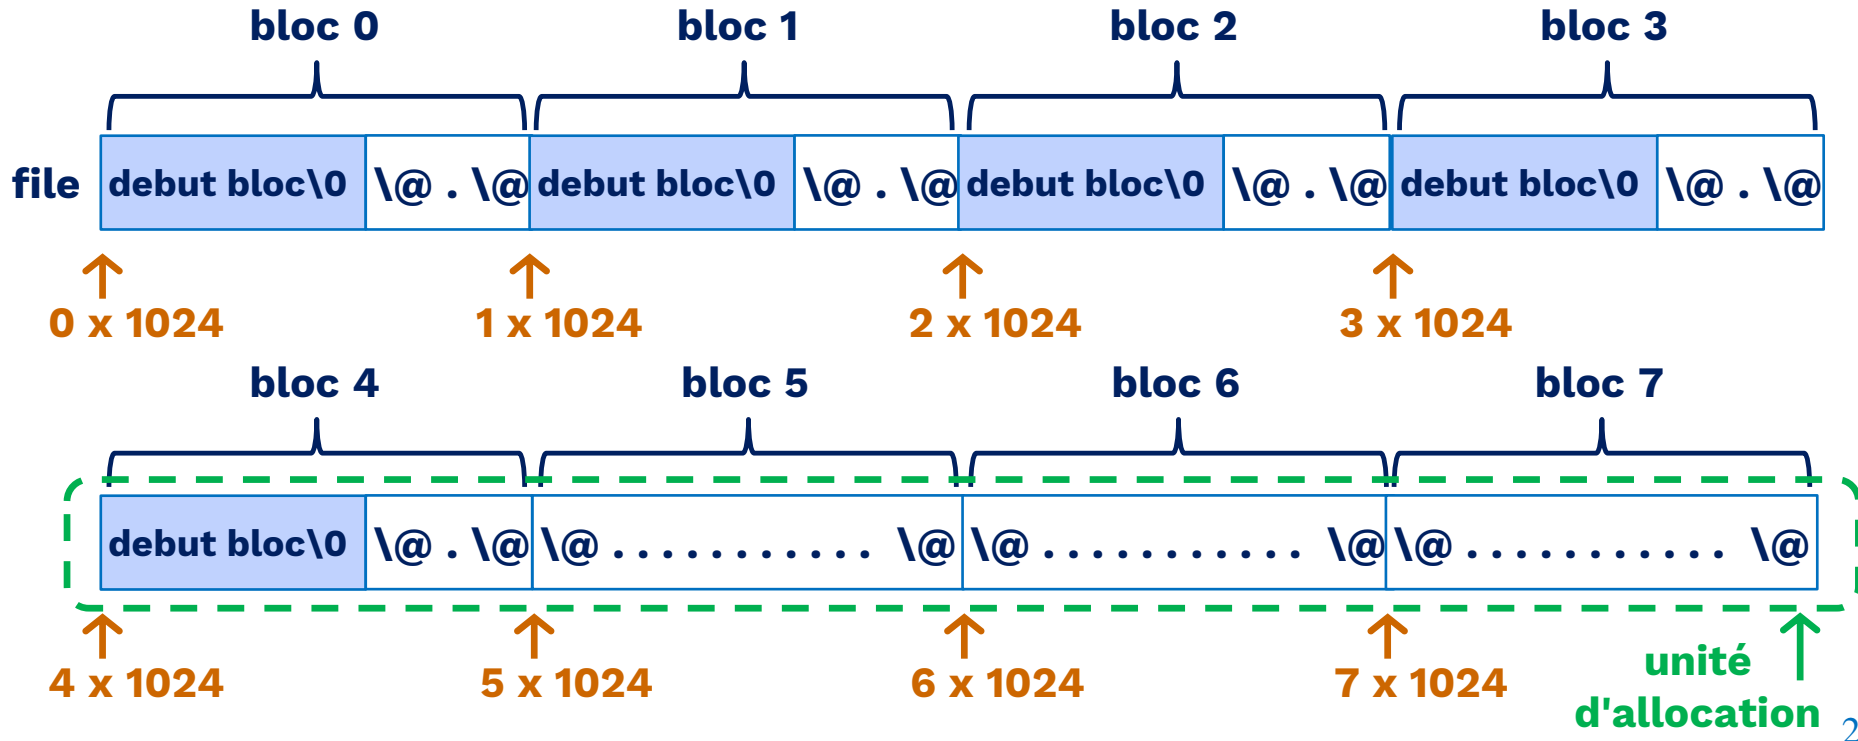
bloc 0 bloc 1 bloc 2 bloc 3

file

| debut bloc\0 | \@ . \@ | debut bloc\0 | \@ . \@ | debut bloc\0 | \@ . \@ | debut bloc\0 | \@ . \@ |
|---|---|---|---|---|---|---|---|

0 x 1024 1 x 1024 2 x 1024 3 x 1024

bloc 4 bloc 5 bloc 6 bloc 7

| debut bloc\0 | \@ . \@ | \@ . . . . . . . . . . . \@ | \@ . . . . . . . . . . . \@ | \@ . . . . . . . . . . . \@ |
|---|---|---|---|---|

4 x 1024 5 x 1024 6 x 1024 7 x 1024

unité d'allocation

2